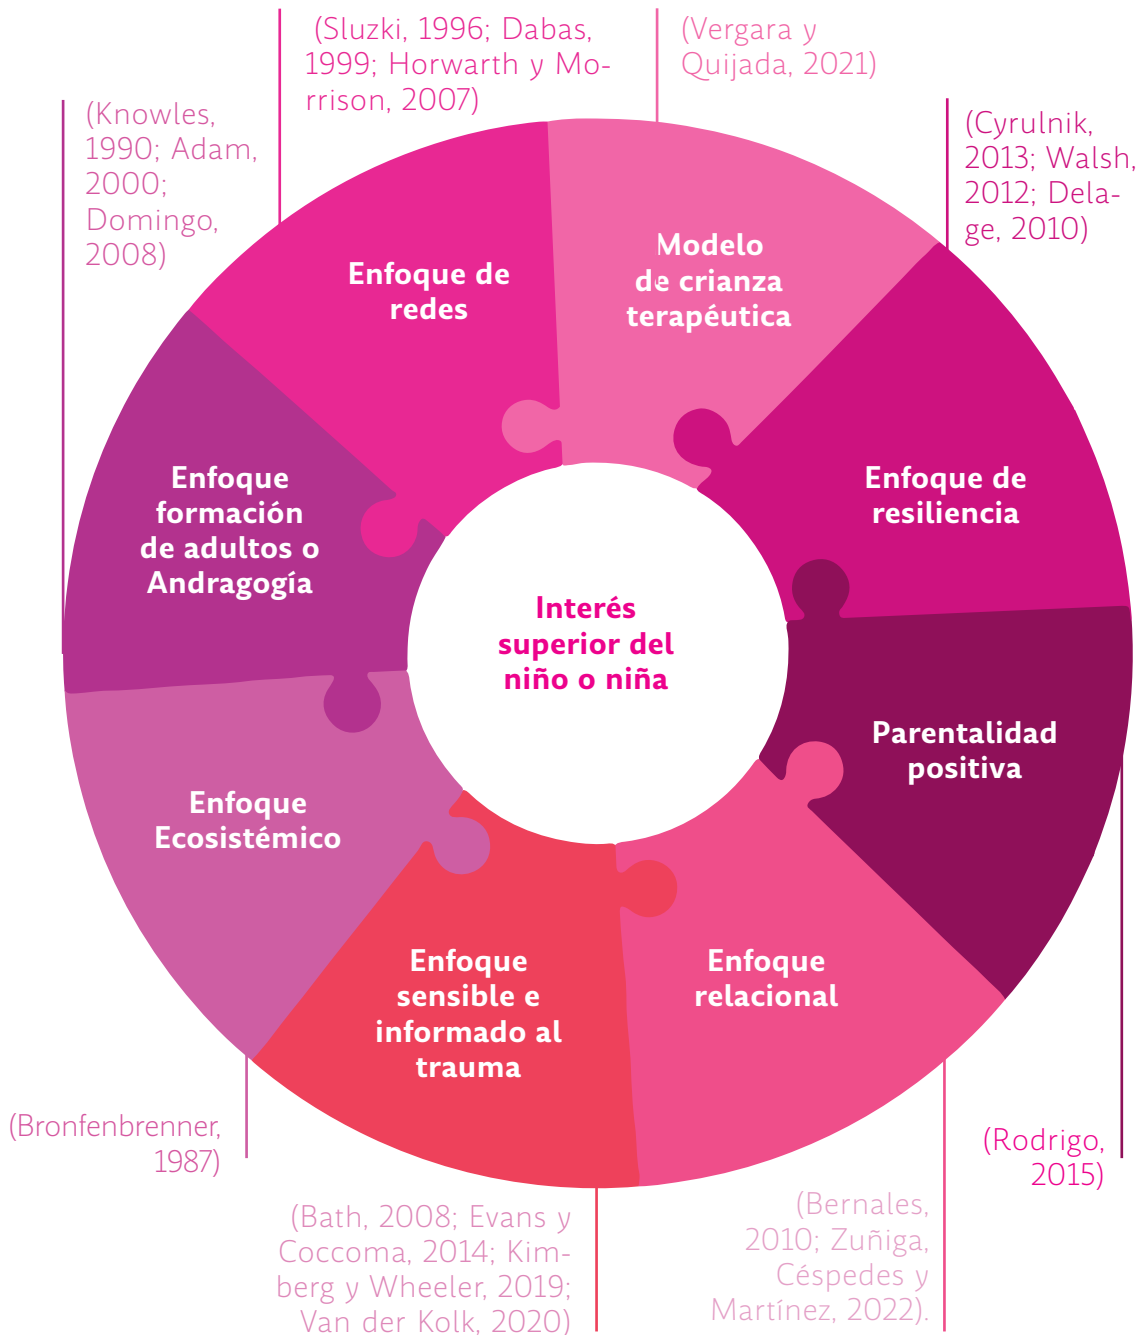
(Sluzki, 1996; Dabas, 1999; Horwarth y Morrison, 2007)

(Vergara y Quijada, 2021)

(Knowles, 1990; Adam, 2000; Domingo, 2008)

(Cyrulnik, 2013; Walsh, 2012; Delage, 2010)

Enfoque de redes

Modelo de crianza terapéutica

Enfoque formación de adultos o Andragogía

Enfoque de resiliencia

Interés superior del niño o niña

Parentalidad positiva

Enfoque Ecosistémico

Enfoque sensible e informado al trauma

Enfoque relacional

(Bronfenbrenner, 1987)

(Rodrigo, 2015)

(Bath, 2008; Evans y Coccoma, 2014; Kimberg y Wheeler, 2019; Van der Kolk, 2020)

(Bernales, 2010; Zuñiga, Céspedes y Martínez, 2022).